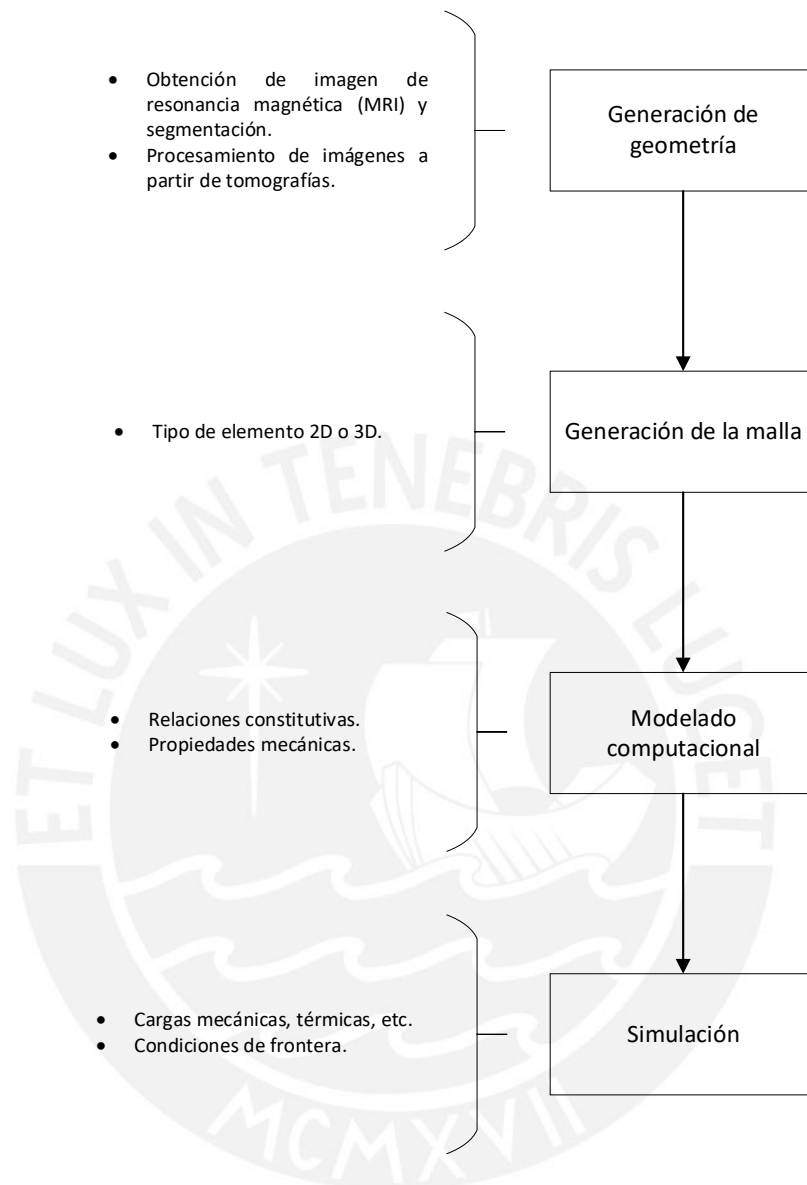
- Obtención de imagen de resonancia magnética (MRI) y segmentación.
- Procesamiento de imágenes a partir de tomografías.

Generación de geometría

- Tipo de elemento 2D o 3D.

Generación de la malla

- Relaciones constitutivas.
- Propiedades mecánicas.

Modelado computacional

- Cargas mecánicas, térmicas, etc.
- Condiciones de frontera.

Simulación

ET LUX IN TENEBRIS LUCET
MCMXVII